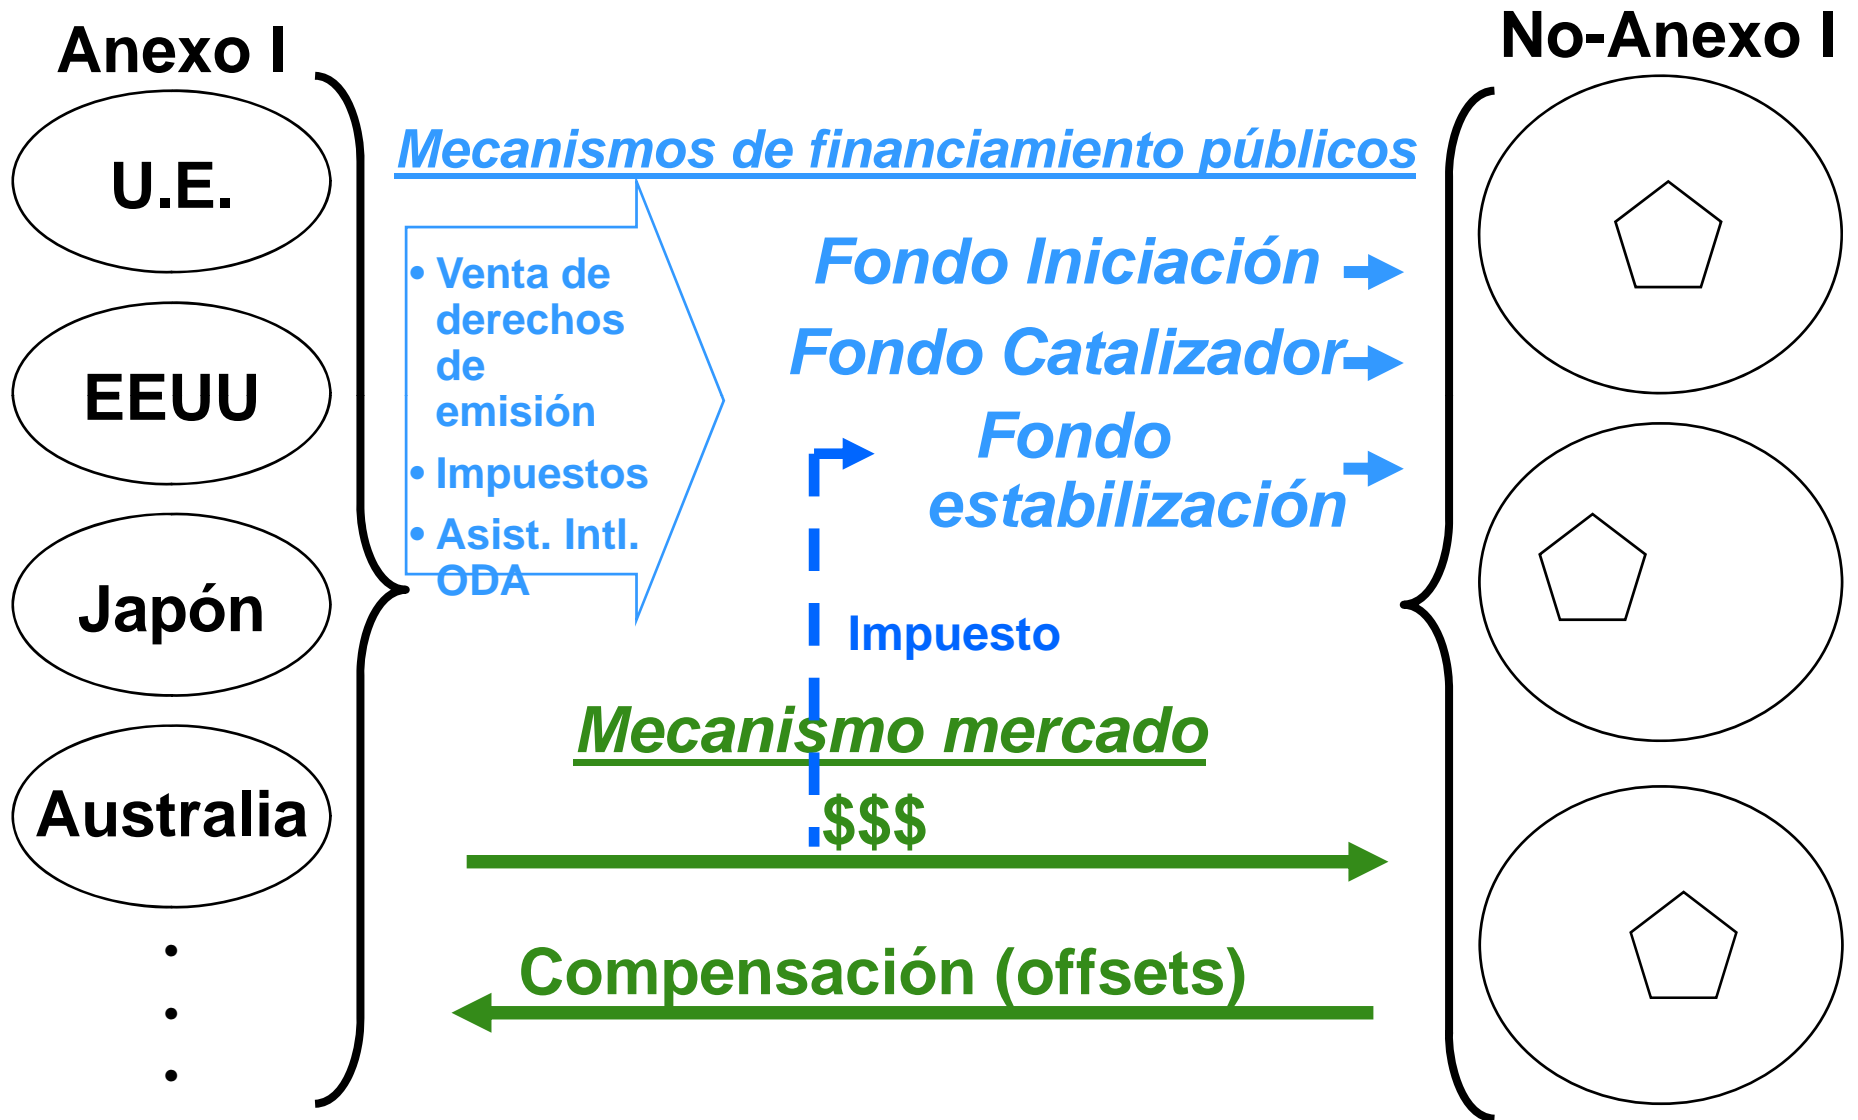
Anexo I

No-Anexo I

U.E.

EEUU

Japón

Australia

.
.
.

Mecanismos de financiamiento públicos

• Venta de derechos de emisión
• Impuestos
• Asist. Intl. ODA

Fondo Iniciación

Fondo Catalizador

Fondo estabilización

Impuesto

Mecanismo mercado

$$$

Compensación (offsets)